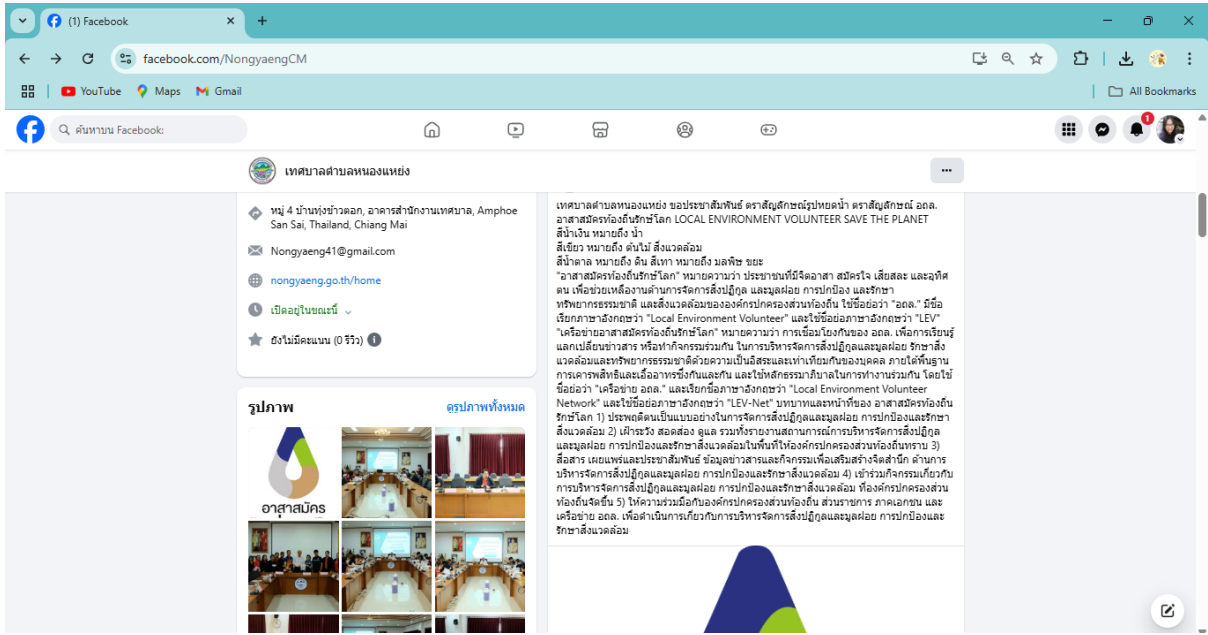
(1) Facebook

facebook.com/NongyaengCM

YouTube Maps Gmail

All Bookmarks

ค้นหาบน Facebook

1

เทศบาลตำบลหนองแหย่ง

หมู่ 4 บ้านทุ่งข้าวดอก, อาคารสำนักงานเทศบาล, Amphoe San Sai, Thailand, Chiang Mai

Nongyaeng41@gmail.com

nongyaeng.go.th/home

เปิดอยู่ในขณะนี้

ยังไม่มีคะแนน (0 รีวิว)

รูปภาพ

ดูรูปภาพทั้งหมด

อาสาสมัคร

เทศบาลตำบลหนองแหย่ง ขอประชาสัมพันธ์ ตราสัญลักษณ์รูปหยดน้ำ ตราสัญลักษณ์ อถล. อาสาสมัครท้องถิ่นรักษ์โลก LOCAL ENVIRONMENT VOLUNTEER SAVE THE PLANET
สีน้ำเงิน หมายถึง น้ำ
สีเขียว หมายถึง ต้นไม้ สิ่งแวดล้อม
สีน้ำตาล หมายถึง ดิน สีเทา หมายถึง มลพิษ ขยะ
"อาสาสมัครท้องถิ่นรักษ์โลก" หมายความว่า ประชาชนที่มีจิตอาสา สมัครใจ เสียสละ และอุทิศตน เพื่อช่วยเหลืองานด้านการจัดการสิ่งปฏิกูล และมูลฝอย การปกป้อง และรักษาทรัพยากรธรรมชาติ และสิ่งแวดล้อมขององค์กรปกครองส่วนท้องถิ่น ใช้ชื่อย่อว่า "อถล." มีชื่อเรียกภาษาอังกฤษว่า "Local Environment Volunteer" และใช้ชื่อย่อภาษาอังกฤษว่า "LEV"
"เครือข่ายอาสาสมัครท้องถิ่นรักษ์โลก" หมายความว่า การเชื่อมโยงกันของ อถล. เพื่อการเรียนรู้ แลกเปลี่ยนข่าวสาร หรือทำกิจกรรมร่วมกัน ในการบริหารจัดการสิ่งปฏิกูลและมูลฝอย รักษาสิ่งแวดล้อมและทรัพยากรธรรมชาติด้วยความเป็นอิสระและเท่าเทียมกันของบุคคล ภายใต้พื้นฐานการเคารพสิทธิและเอื้ออาทรซึ่งกันและกัน และใช้หลักธรรมาภิบาลในการทำงานร่วมกัน โดยใช้ชื่อย่อว่า "เครือข่าย อถล." และเรียกชื่อภาษาอังกฤษว่า "Local Environment Volunteer Network" และใช้ชื่อย่อภาษาอังกฤษว่า "LEV-Net" บทบาทและหน้าที่ของ อาสาสมัครท้องถิ่นรักษ์โลก 1) ประพฤติตนเป็นแบบอย่างในการจัดการสิ่งปฏิกูลและมูลฝอย การปกป้องและรักษาสิ่งแวดล้อม 2) เฝ้าระวัง สอดส่อง ดูแล รวมทั้งรายงานสถานการณ์การบริหารจัดการสิ่งปฏิกูลและมูลฝอย การปกป้องและรักษาสิ่งแวดล้อมในพื้นที่ให้องค์กรปกครองส่วนท้องถิ่นทราบ 3) สื่อสาร เผยแพร่และประชาสัมพันธ์ ข้อมูลข่าวสารและกิจกรรมเพื่อเสริมสร้างจิตสำนึก ด้านการบริหารจัดการสิ่งปฏิกูลและมูลฝอย การปกป้องและรักษาสิ่งแวดล้อม 4) เข้าร่วมกิจกรรมเกี่ยวกับการบริหารจัดการสิ่งปฏิกูลและมูลฝอย การปกป้องและรักษาสิ่งแวดล้อม ที่องค์กรปกครองส่วนท้องถิ่นจัดขึ้น 5) ให้ความร่วมมือกับองค์กรปกครองส่วนท้องถิ่น ส่วนราชการ ภาคเอกชน และเครือข่าย อถล. เพื่อดำเนินการเกี่ยวกับการบริหารจัดการสิ่งปฏิกูลและมูลฝอย การปกป้องและรักษาสิ่งแวดล้อม